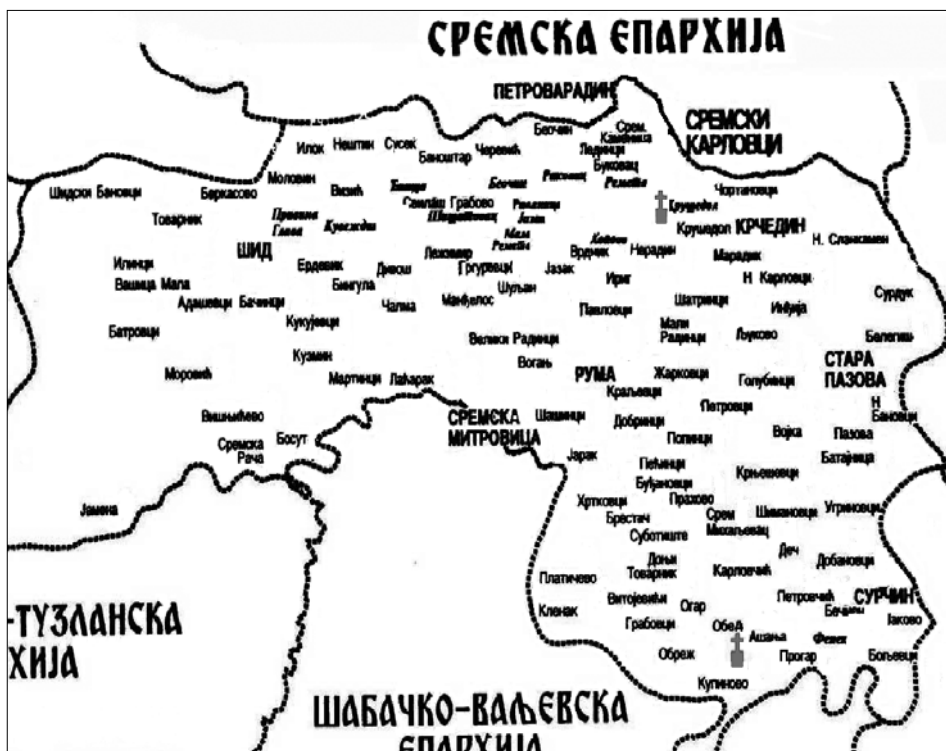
СРЕМСКА ЕПАРХИЈА

ПЕТРОВАРАДИН
СРЕМСКИ КАРЛОВЦИ
Беочин
Срем. Каменица
Лединци
Буковац
Ремета
Чортановци
Крушедол
Крушедол
КРЧЕДИН
Н. Сланкамен
Илок
Нештин
Сусек
Баноштар
Черевић
Беочин
Раковац
Шидски Бановци
Моловин
Беркасово
Визић
Товарник
Привина Глава
Кувеждин
Гргетег
Шид
Ердевик
Лежимир
Гргуревци
Велика Ремета
Мала Ремета
Јазак
Врдник
Нерадин
Марадик
Н. Карловци
Сурдук
Иленци
Вашица Мала
Адашевци
Бачинци
Бингула
Дивош
Чалма
Манђелос
Шуљам
Ириг
Шатринци
Инђија
Беленци
Батровци
Кукујевци
Павловци
Мали Радинци
Љуково
Велики Радинци
Кузмин
Вогањ
СТАРА ПАЗОВА
Моровић
Мартинци
Лаћарак
РУМА
Жарковци
Краљевци
Голубинци
Н. Бановци
Вишњићево
Сремска Рача
Босут
СРЕМСКА МИТРОВИЦА
Шашинци
Добринци
Петровци
Путинци
Војка
Пазова
Јарак
Батајница
Пећинци
Крњешевци
Јамена
Хртковци
Брестач
Суботиште
Прхово
Шимановци
Угриновци
Срем Михаљевци
Доњи Товарник
Деч
Добановци
Платичево
Карловчић
Витојевци
Петровчић
СУРЧИН
Бечмен
Кленак
Огар
Грабовци
ОбеЂ
Ашања
Фенек
Јаково
Обреж
Прогар
Бољевци
Купиново
-ТУЗЛАНСКА ХИЈА
ШАБАЧКО-ВАЉЕВСКА ЕПАРХИЈА